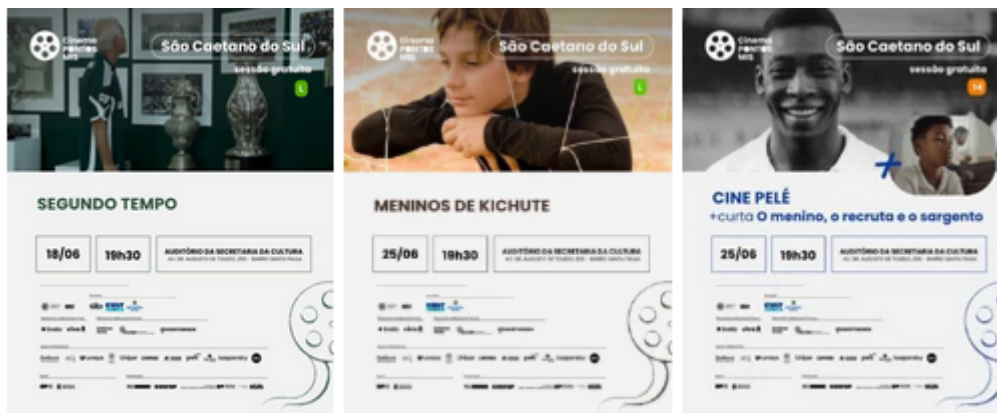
Cinema Pontos MIS
São Caetano do Sul
sessão gratuita
L

SEGUNDO TEMPO

18/06
19h30
AUDITÓRIO DA SECRETARIA DA CULTURA
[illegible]

Cinema Pontos MIS
São Caetano do Sul
sessão gratuita
L

MENINOS DE KICHUTE

25/06
19h30
AUDITÓRIO DA SECRETARIA DA CULTURA
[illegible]

Cinema Pontos MIS
São Caetano do Sul
sessão gratuita
14

CINE PELÉ
+curta O menino, o recruta e o sargento

25/06
19h30
AUDITÓRIO DA SECRETARIA DA CULTURA
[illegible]